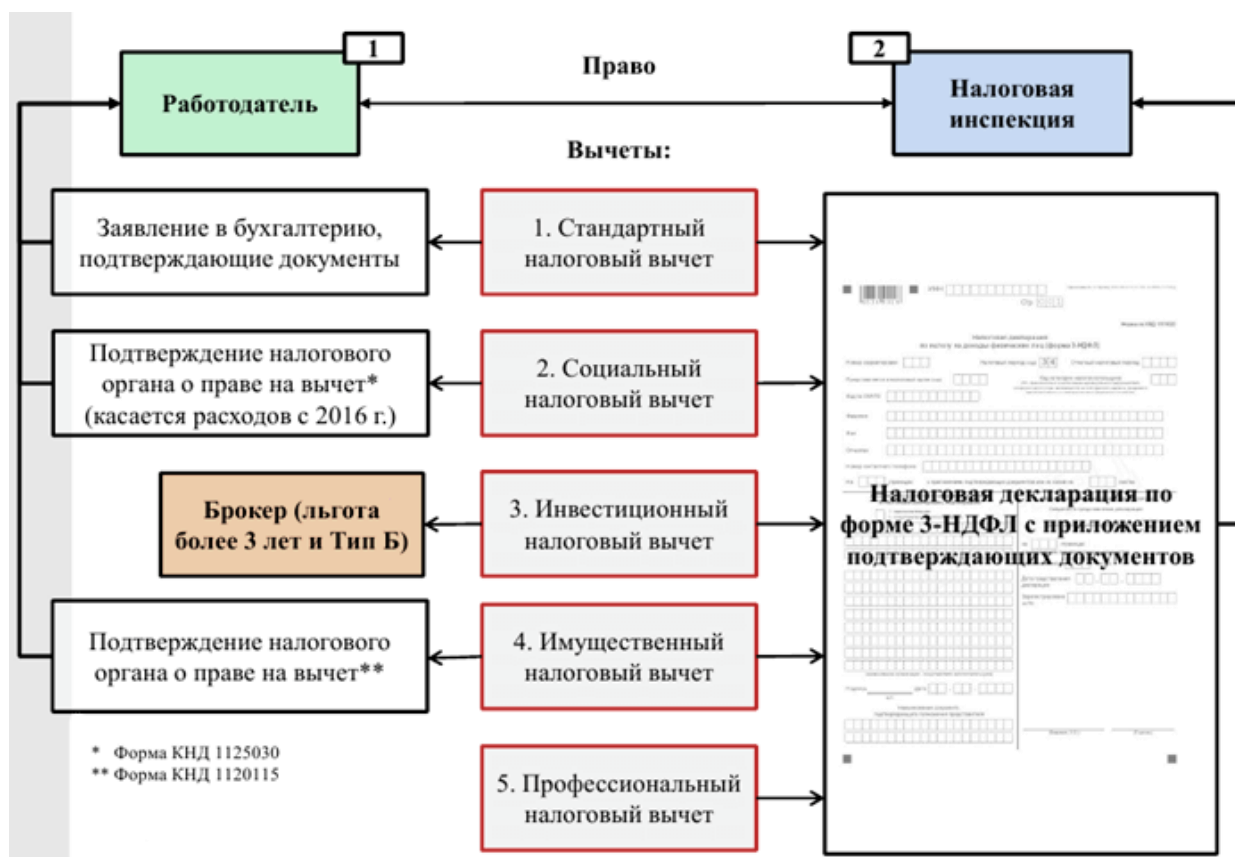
1

Работодатель

Право

2

Налоговая инспекция

Вычеты:

Заявление в бухгалтерию, подтверждающие документы

1. Стандартный налоговый вычет

Подтверждение налогового органа о праве на вычет* (касается расходов с 2016 г.)

2. Социальный налоговый вычет

Брокер (льгота более 3 лет и Тип Б)

3. Инвестиционный налоговый вычет

Подтверждение налогового органа о праве на вычет**

4. Имущественный налоговый вычет

5. Профессиональный налоговый вычет

Налоговая декларация по форме 3-НДФЛ с приложением подтверждающих документов

* Форма КНД 1125030
** Форма КНД 1120115